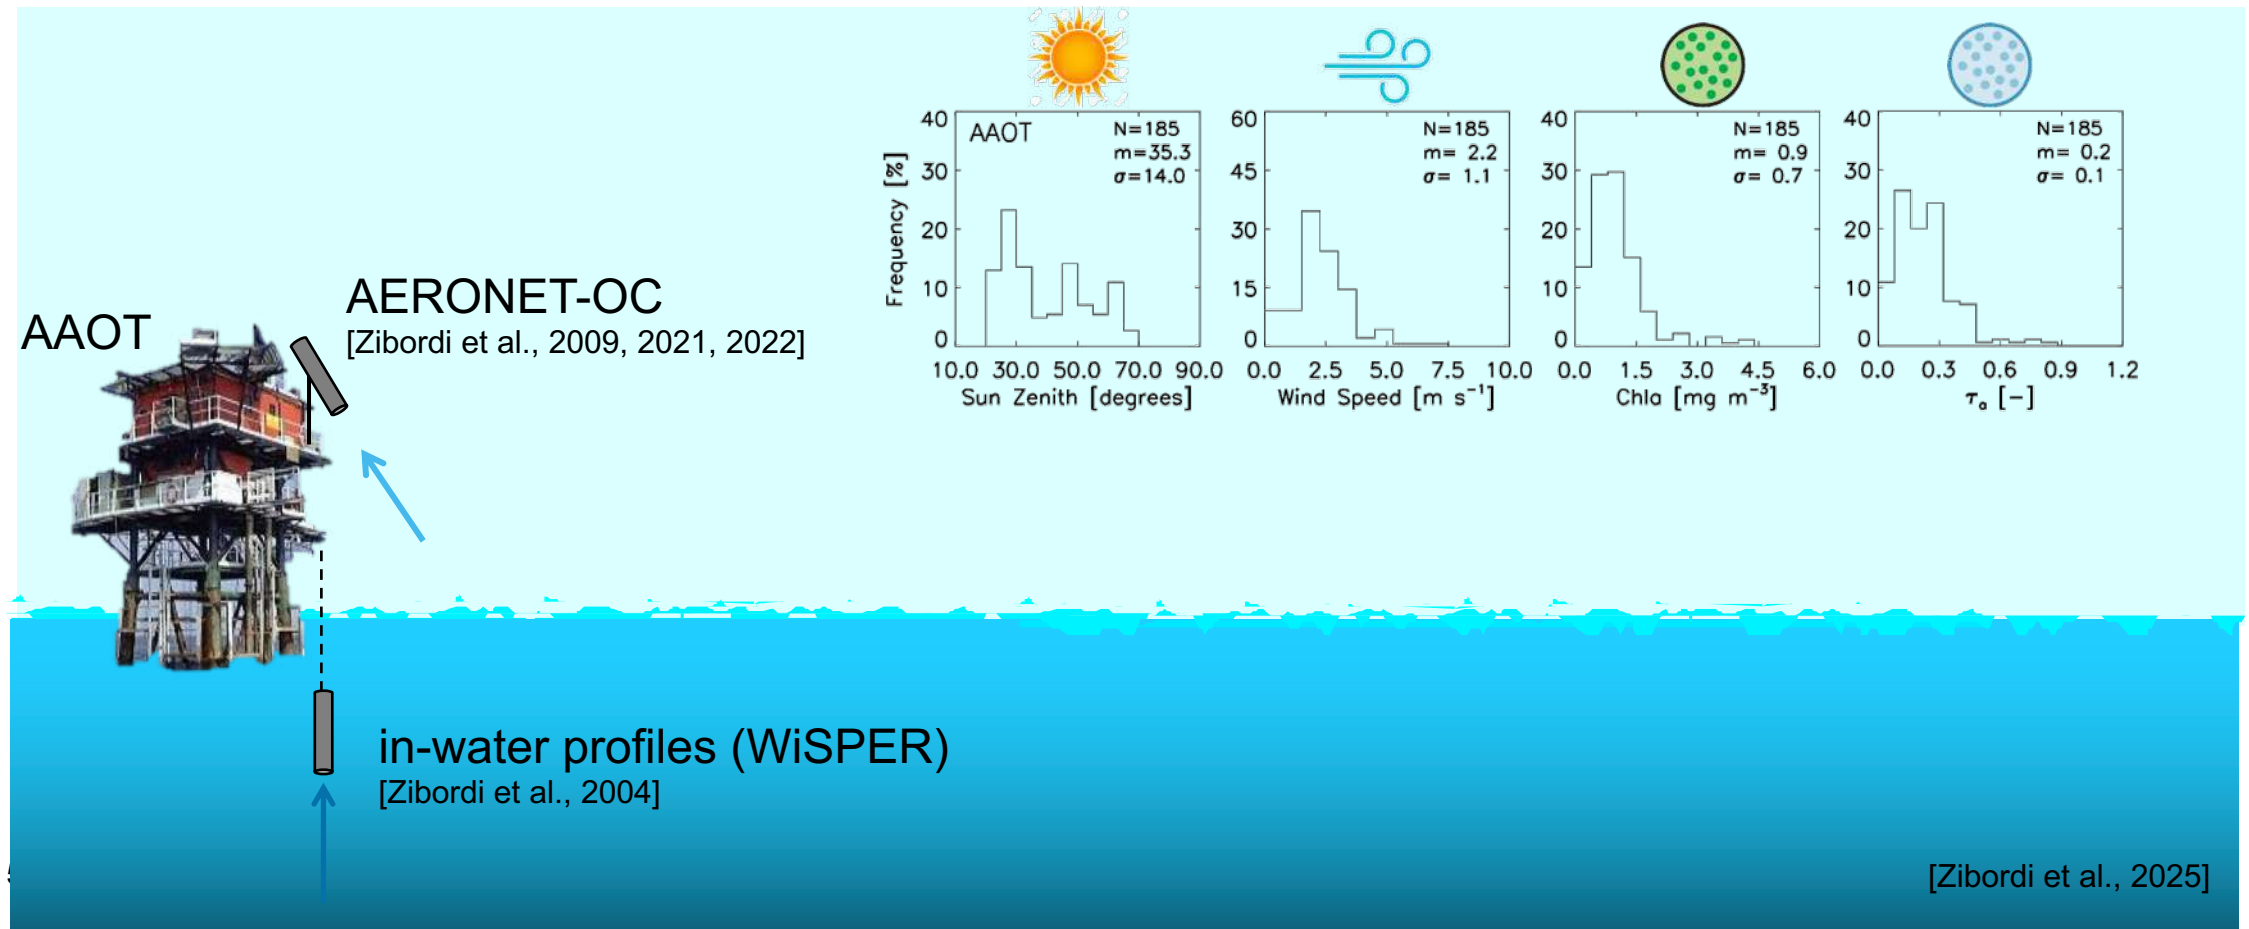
AAOT

AERONET-OC
[Zibordi et al., 2009, 2021, 2022]

Frequency [%]

| 40 | AAOT | N=185 m=35.3 σ=14.0 |
| 30 | | |
| 20 | | |
| 10 | | |
| 0 | | |

10.0 30.0 50.0 70.0 90.0
Sun Zenith [degrees]

60 45 30 15 0
N=185 m= 2.2 σ= 1.1
0.0 2.5 5.0 7.5 10.0
Wind Speed [m $s^{-1}$]

40 30 20 10 0
N=185 m= 0.9 σ= 0.7
0.0 1.5 3.0 4.5 6.0
Chla [mg $m^{-3}$]

40 30 20 10 0
N=185 m= 0.2 σ= 0.1
0.0 0.3 0.6 0.9 1.2
$\tau_a$ [−]

in-water profiles (WiSPER)
[Zibordi et al., 2004]

[Zibordi et al., 2025]